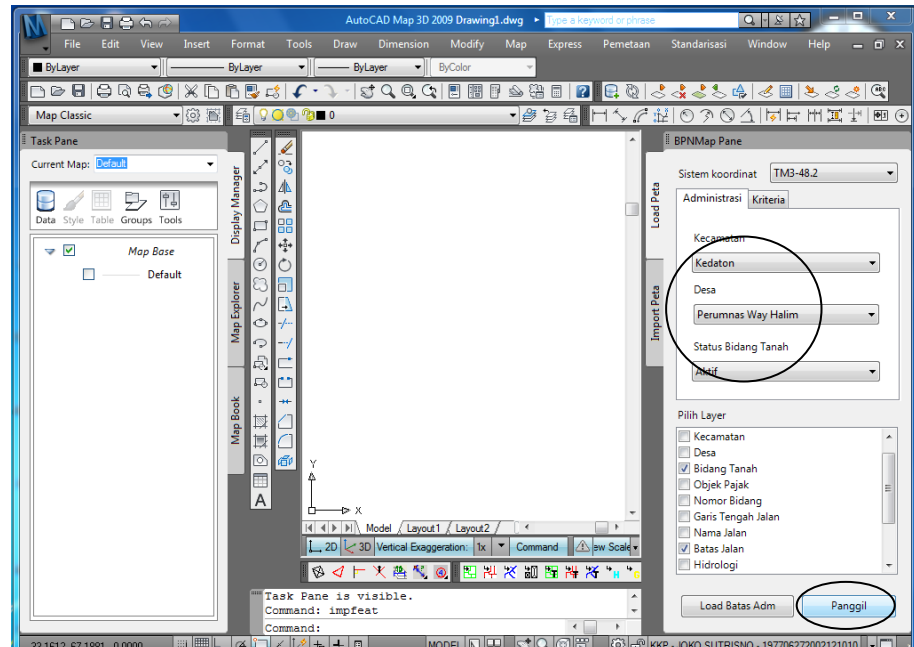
AutoCAD Map 3D 2009 Drawing1.dwg

Type a keyword or phrase

File Edit View Insert Format Tools Draw Dimension Modify Map Express Pemetaan Standarisasi Window Help

ByLayer ByLayer ByLayer ByColor

Map Classic

0

Task Pane

Current Map: Default

Data Style Table Groups Tools

Map Base

Default

Display Manager

Map Explorer

Map Book

Y

X

Model Layout1 Layout2

2D 3D Vertical Exaggeration: 1x Command ew Scale

Task Pane is visible.
Command: impfeat
Command:

MODEL

KKP - JOKO SUTRISNO - 19770627200212101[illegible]

BPNMap Pane

Load Peta

Import Peta

Sistem koordinat TM3-48.2

Administrasi Kriteria

Kecamatan

Kedaton

Desa

Perumnas Way Halim

Status Bidang Tanah

Aktif

Pilih Layer

Kecamatan
Desa
Bidang Tanah
Objek Pajak
Nomor Bidang
Garis Tengah Jalan
Nama Jalan
Batas Jalan
Hidrologi

Load Batas Adm

Panggil